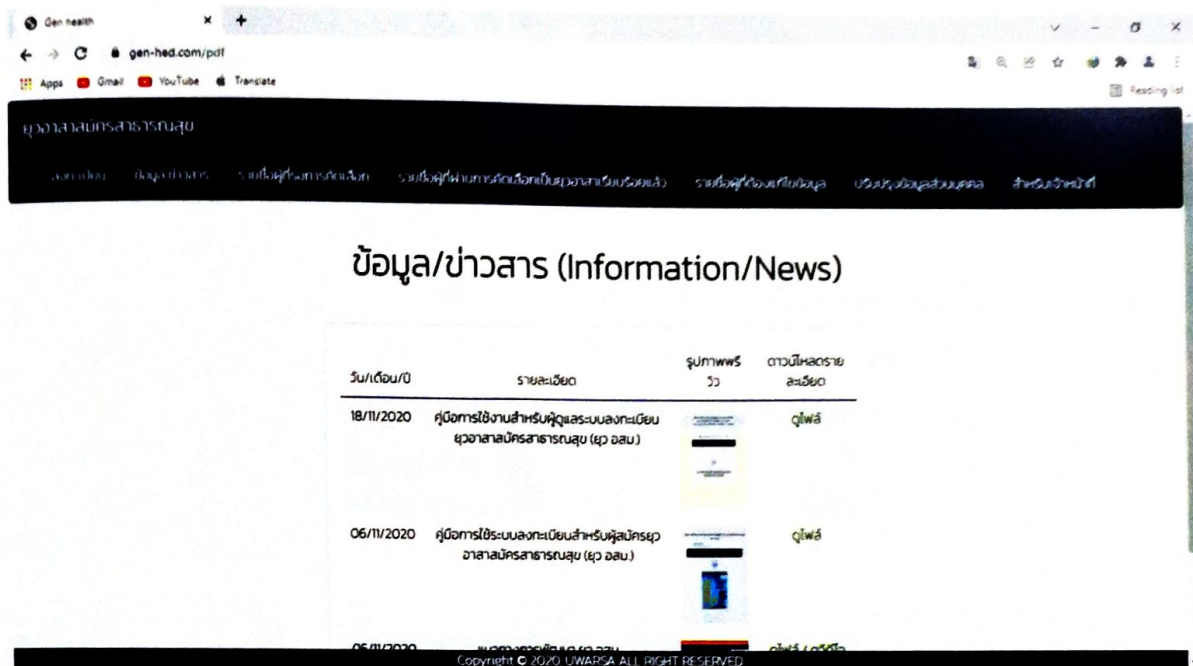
Gen health
gen-hed.com/pdf
Apps Gmail YouTube Translate
Reading list

ยุวอาสาสมัครสาธารณสุข

ลงทะเบียน ข้อมูลข่าวสาร รายชื่อผู้ที่ผ่านการคัดเลือก รายชื่อผู้ที่ผ่านการคัดเลือกเป็นยุวอาสาเรียบร้อยแล้ว รายชื่อผู้ที่ต้องแก้ไขข้อมูล ปรับปรุงข้อมูลส่วนบุคคล สำหรับเจ้าหน้าที่

ข้อมูล/ข่าวสาร (Information/News)

| วัน/เดือน/ปี | รายละเอียด | รูปภาพพรีวิว | ดาวน์โหลดรายละเอียด |
|---|---|---|---|
| 18/11/2020 | คู่มือการใช้งานสำหรับผู้ดูแลระบบลงทะเบียน ยุวอาสาสมัครสาธารณสุข (ยุว อสม.) | | ดูไฟล์ |
| 06/11/2020 | คู่มือการใช้ระบบลงทะเบียนสำหรับผู้สมัครยุวอาสาสมัครสาธารณสุข (ยุว อสม.) | | ดูไฟล์ |
| 06/11/2020 | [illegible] | | ดูไฟล์ / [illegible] |

Copyright © 2020 UWARSA ALL RIGHT RESERVED